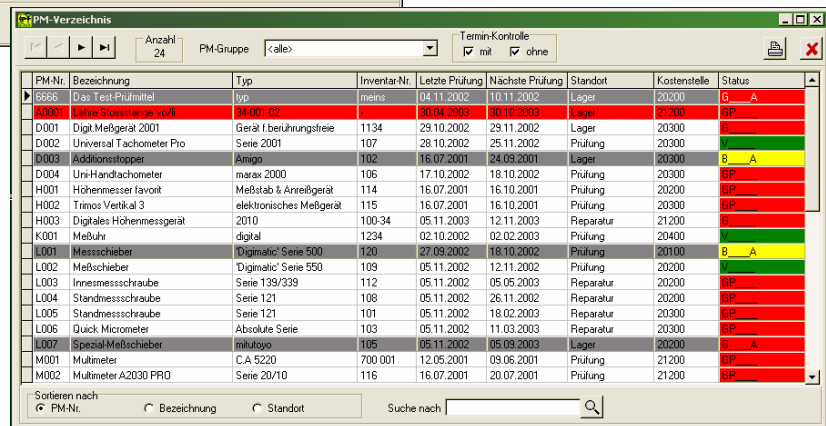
PM-Verzeichnis

Anzahl 24

PM-Gruppe <alle>

Termin-Kontrolle
mit ohne

| PM-Nr. | Bezeichnung | Typ | Inventar-Nr. | Letzte Prüfung | Nächste Prüfung | Standort | Kostenstelle | Status |
|---|---|---|---|---|---|---|---|---|
| 6666 | Das Test-Prüfmittel | typ | meins | 04.11.2002 | 10.11.2002 | Lager | 20200 | G___A |
| A0001 | Lehre Stosstange vo/li | 34-001-02 | | 30.04.2003 | 30.10.2003 | Lager | 21200 | GP___ |
| D001 | Digit.Meßgerät 2001 | Gerät f.berührungsfreie | 1134 | 29.10.2002 | 29.11.2002 | Lager | 20300 | GP___ |
| D002 | Universal Tachometer Pro | Serie 2001 | 107 | 28.10.2002 | 25.11.2002 | Prüfung | 20300 | V___ |
| D003 | Additionsstopper | Amigo | 102 | 16.07.2001 | 24.09.2001 | Lager | 20300 | B___A |
| D004 | Uni-Handtachometer | marax 2000 | 106 | 17.10.2002 | 18.10.2002 | Prüfung | 20300 | GP___ |
| H001 | Höhenmesser favorit | Meßstab & Anreißgerät | 114 | 16.07.2001 | 16.10.2001 | Prüfung | 20200 | GP___ |
| H002 | Trimos Vertikal 3 | elektronisches Meßgerät | 115 | 16.07.2001 | 16.10.2001 | Prüfung | 20200 | GP___ |
| H003 | Digitales Höhenmessgerät | 2010 | 100-34 | 05.11.2003 | 12.11.2003 | Reparatur | 21200 | G___ |
| K001 | Meßuhr | digital | 1234 | 02.10.2002 | 02.02.2003 | Prüfung | 20400 | V___ |
| L001 | Messschieber | 'Digimatic' Serie 500 | 120 | 27.09.2002 | 18.10.2002 | Prüfung | 20100 | B___A |
| L002 | Meßschieber | 'Digimatic' Serie 550 | 109 | 05.11.2002 | 12.11.2002 | Prüfung | 20200 | V___ |
| L003 | Innenmessschraube | Serie 139/339 | 112 | 05.11.2002 | 05.05.2003 | Reparatur | 20200 | GP___ |
| L004 | Standmessschraube | Serie 121 | 108 | 05.11.2002 | 26.11.2002 | Reparatur | 20200 | GP___ |
| L005 | Standmessschraube | Serie 121 | 101 | 05.11.2002 | 18.02.2003 | Reparatur | 20200 | GP___ |
| L006 | Quick Micrometer | Absolute Serie | 103 | 05.11.2002 | 11.03.2003 | Reparatur | 20300 | GP___ |
| L007 | Spezial-Meßschieber | mitutoyo | 105 | 05.11.2002 | 05.09.2003 | Lager | 20200 | G___A |
| M001 | Multimeter | C.A 5220 | 700 001 | 12.05.2001 | 09.06.2001 | Prüfung | 21200 | GP___ |
| M002 | Multimeter A2030 PRO | Serie 20/10 | 116 | 16.07.2001 | 20.07.2001 | Prüfung | 21200 | GP___ |

Sortieren nach
PM-Nr. Bezeichnung Standort

Suche nach